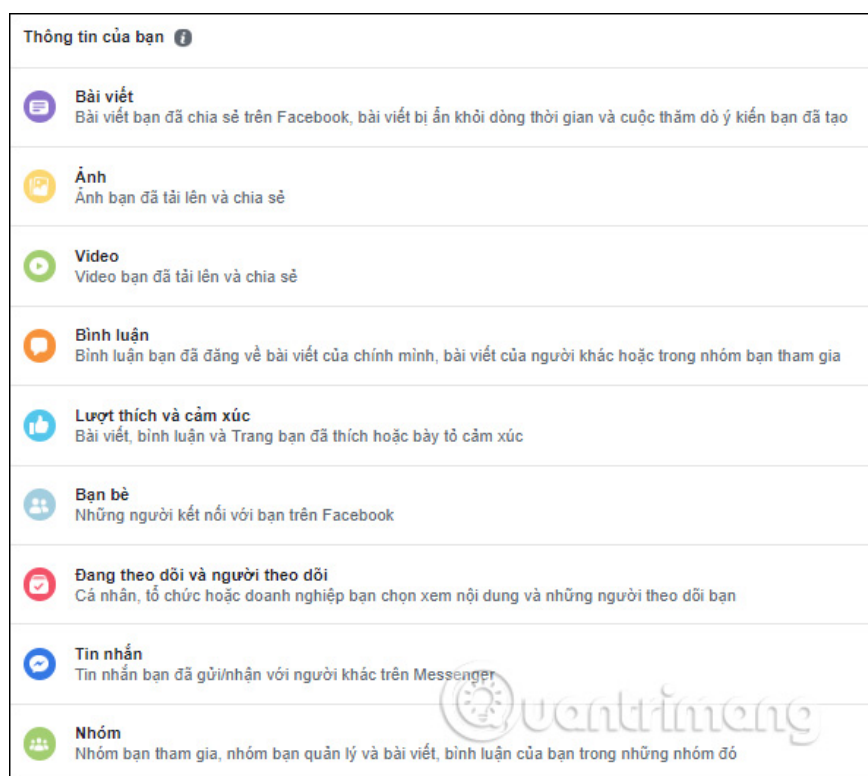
Thông tin của bạn

Bài viết
Bài viết bạn đã chia sẻ trên Facebook, bài viết bị ẩn khỏi dòng thời gian và cuộc thăm dò ý kiến bạn đã tạo

Ảnh
Ảnh bạn đã tải lên và chia sẻ

Video
Video bạn đã tải lên và chia sẻ

Bình luận
Bình luận bạn đã đăng về bài viết của chính mình, bài viết của người khác hoặc trong nhóm bạn tham gia

Lượt thích và cảm xúc
Bài viết, bình luận và Trang bạn đã thích hoặc bày tỏ cảm xúc

Bạn bè
Những người kết nối với bạn trên Facebook

Đang theo dõi và người theo dõi
Cá nhân, tổ chức hoặc doanh nghiệp bạn chọn xem nội dung và những người theo dõi bạn

Tin nhắn
Tin nhắn bạn đã gửi/nhận với người khác trên Messenger

Nhóm
Nhóm bạn tham gia, nhóm bạn quản lý và bài viết, bình luận của bạn trong những nhóm đó

Quantrimang